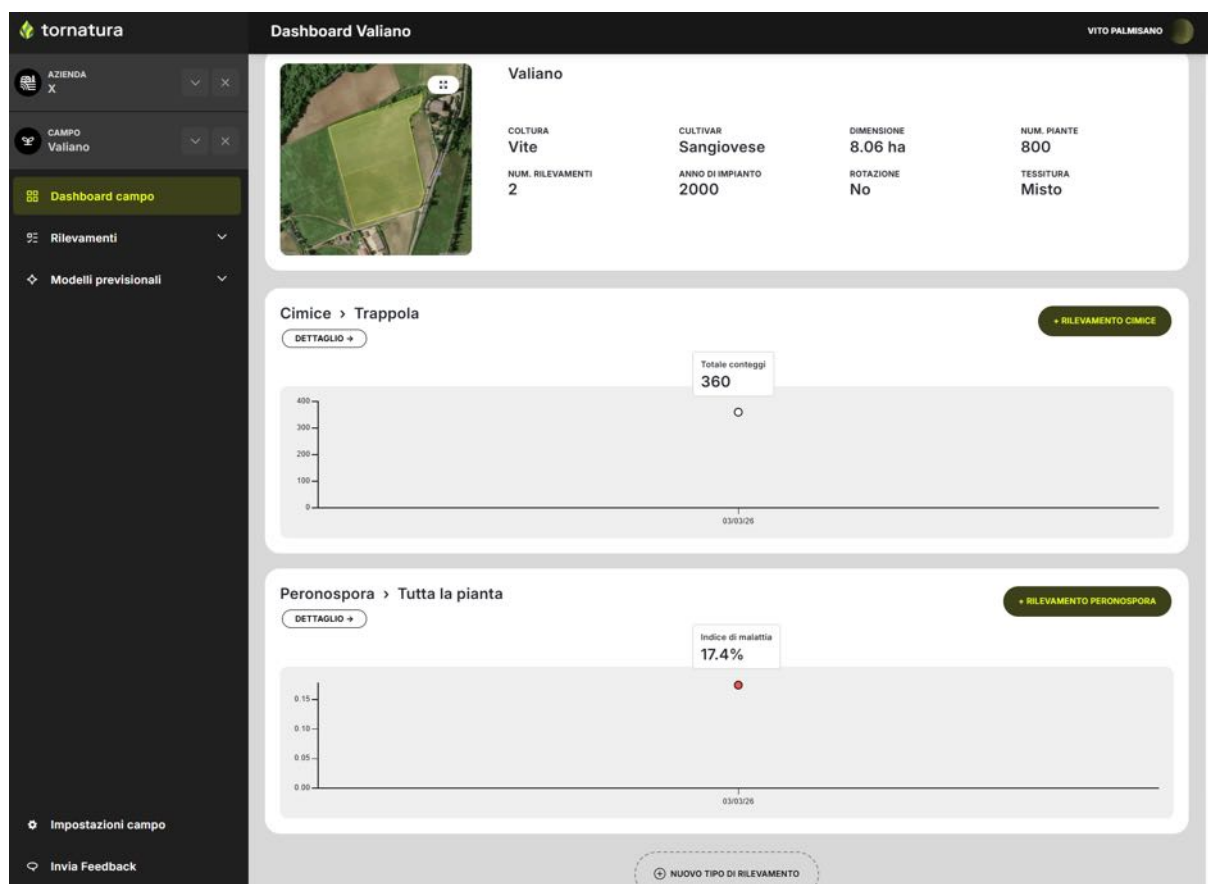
tornatura

AZIENDA
X

CAMPO
Valiano

Dashboard campo

Rilevamenti

Modelli previsionali

Impostazioni campo

Invia Feedback

Dashboard Valiano

VITO PALMISANO

Valiano

| COLTURA | CULTIVAR | DIMENSIONE | NUM. PIANTE |
|---|---|---|---|
| Vite | Sangiovese | 8.06 ha | 800 |
| NUM. RILEVAMENTI | ANNO DI IMPIANTO | ROTAZIONE | TESSITURA |
| 2 | 2000 | No | Misto |

Cimice › Trappola

DETTAGLIO →

+ RILEVAMENTO CIMICE

Totale conteggi
360

400
300
200
100
0

03/03/26

Peronospora › Tutta la pianta

DETTAGLIO →

+ RILEVAMENTO PERONOSPORA

Indice di malattia
17.4%

0.15
0.10
0.05
0.00

03/03/26

NUOVO TIPO DI RILEVAMENTO